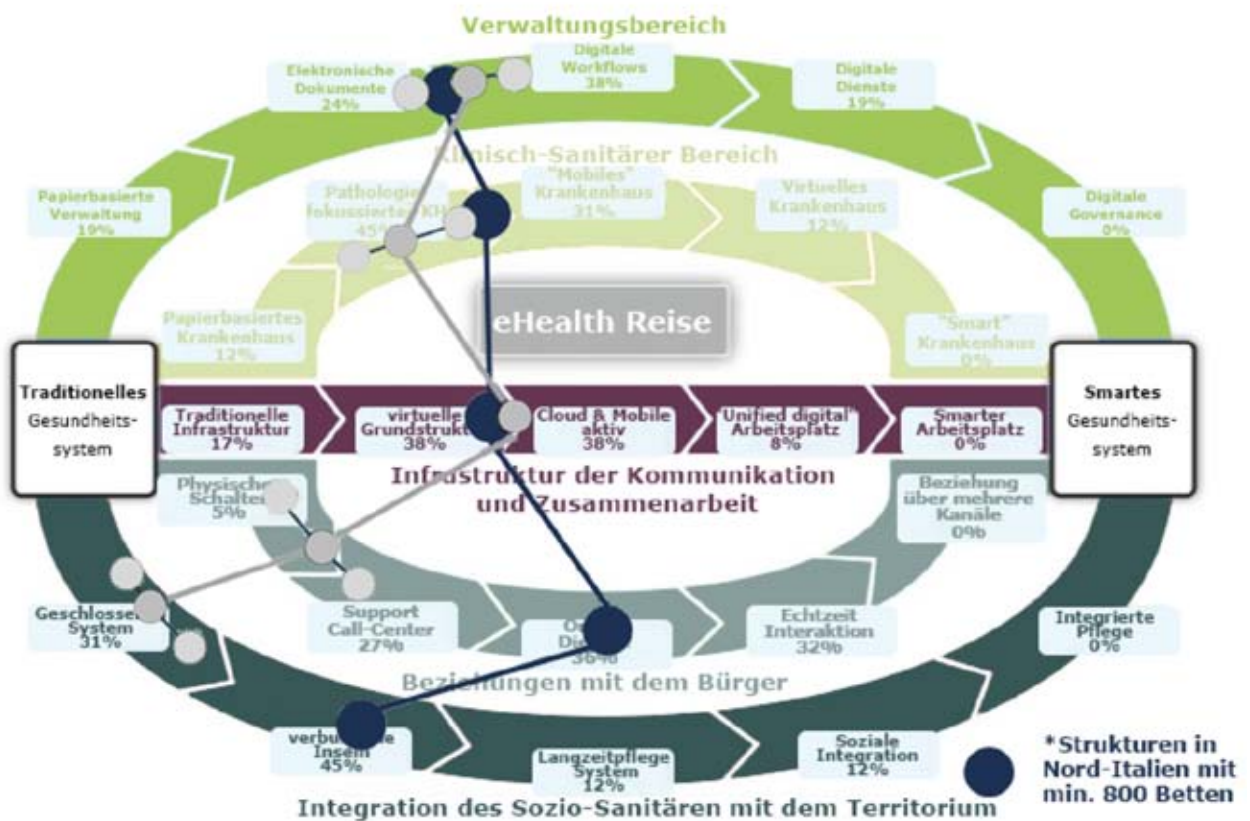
Verwaltungsbereich

Elektronische Dokumente 24%

Digitale Workflows 38%

Digitale Dienste 19%

Papierbasierte Verwaltung 19%

Digitale Governance 0%

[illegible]inisch-Sanitärer Bereich

Pathologie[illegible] fokussierte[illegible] KH 45%

"Mobiles" Krankenhaus 31%

Virtuelles Krankenhaus 12%

Papierbasiertes Krankenhaus 12%

eHealth Reise

"Smart" Krankenhaus 0%

Traditionelles Gesundheits-system

Traditionelle Infrastruktur 17%

virtuelle Grundstrukt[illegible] 38%

Cloud & Mobile aktiv 38%

"Unified digital" Arbeitsplatz 8%

Smarter Arbeitsplatz 0%

Smartes Gesundheits-system

Infrastruktur der Kommunikation und Zusammenarbeit

Physische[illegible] Schalte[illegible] 5%

Beziehung über mehrere Kanäle 0%

Geschlossen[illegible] System 31%

Support Call-Center 27%

O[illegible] Di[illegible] 36%

Echtzeit Interaktion 32%

Integrierte Pflege 0%

Bezi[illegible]ungen mit dem Bürger

verbu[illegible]e Inseln 45%

Langzeitpflege System 12%

Soziale Integration 12%

*Strukturen in Nord-Italien mit min. 800 Betten

Integration des Sozio-Sanitären mit dem Territorium